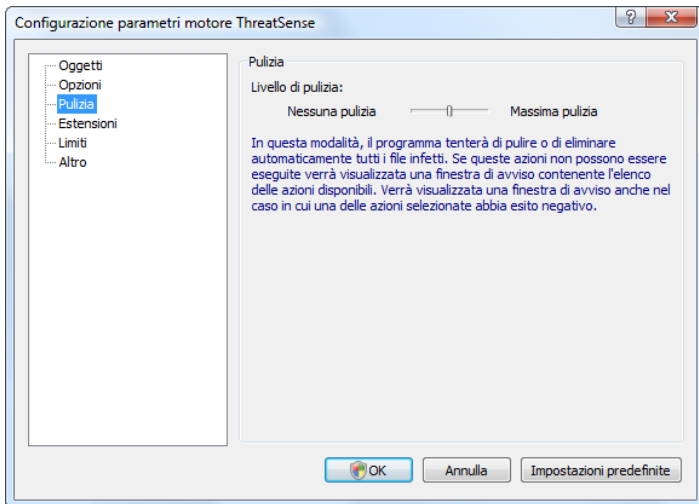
Configurazione parametri motore ThreatSense

Oggetti
Opzioni
Pulizia
Estensioni
Limiti
Altro

Pulizia

Livello di pulizia:

Nessuna pulizia

Massima pulizia

In questa modalità, il programma tenterà di pulire o di eliminare automaticamente tutti i file infetti. Se queste azioni non possono essere eseguite verrà visualizzata una finestra di avviso contenente l'elenco delle azioni disponibili. Verrà visualizzata una finestra di avviso anche nel caso in cui una delle azioni selezionate abbia esito negativo.

OK

Annulla

Impostazioni predefinite